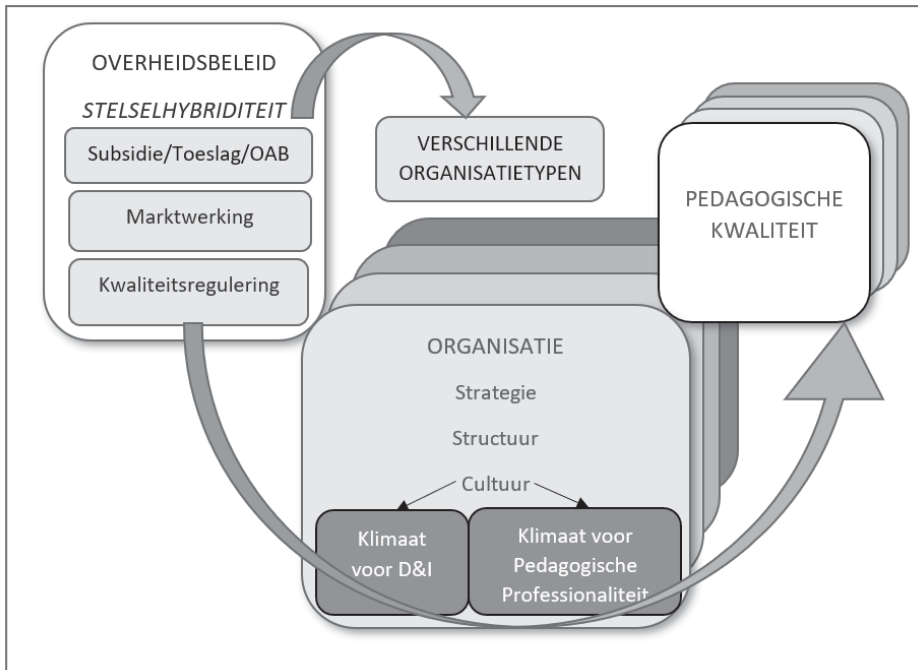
OVERHEIDSBELEID

STELSELHYBRIDITEIT

Subsidie/Toeslag/OAB

Marktwerking

Kwaliteitsregulering

VERSCHILLENDE ORGANISATIETYPEN

PEDAGOGISCHE KWALITEIT

ORGANISATIE

Strategie

Structuur

Cultuur

Klimaat voor D&I

Klimaat voor Pedagogische Professionaliteit